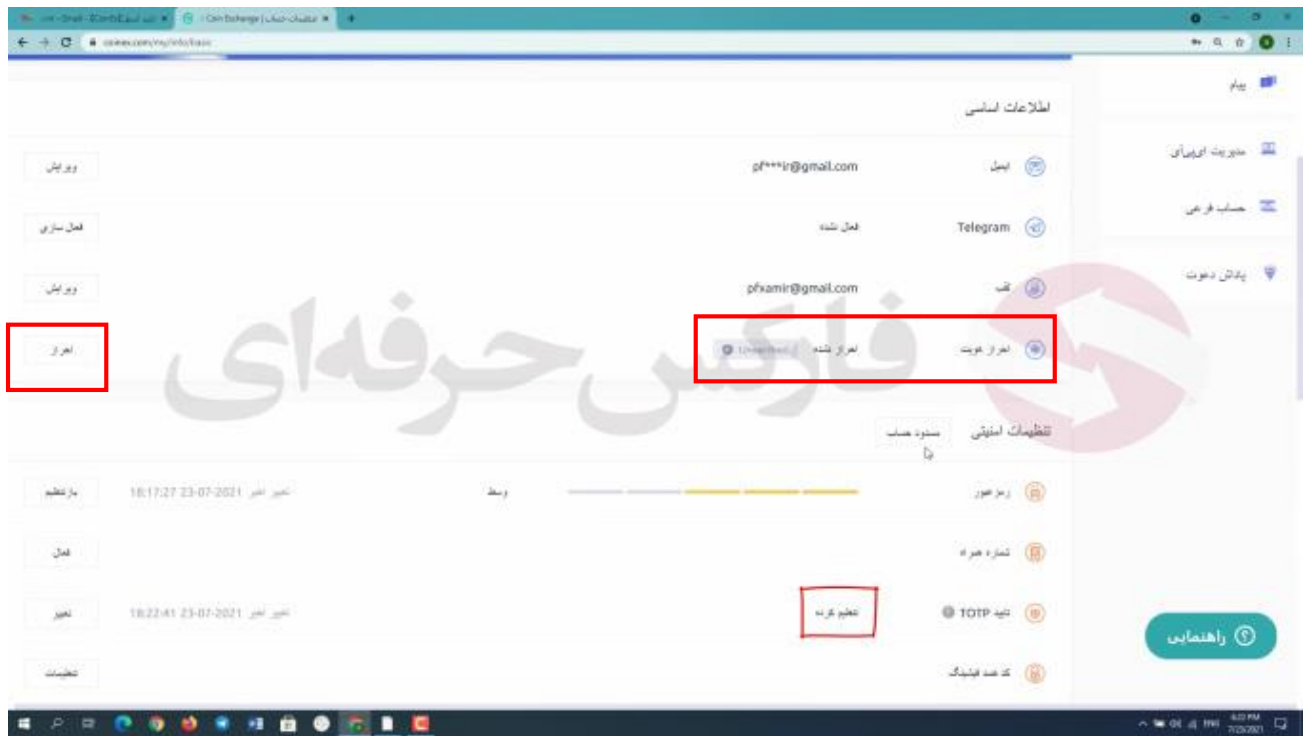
Coin Exchange | تنظیمات حساب
coinex.com/my/info/basic

پیام
مدیریت ای‌پی‌آی
حساب فرعی
پاداش دعوت

اطلاعات اساسی

ایمیل pf***ir@gmail.com ویرایش

Telegram فعال نشده فعال سازی

لقب pfxamir@gmail.com ویرایش

احراز هویت احراز نشده Unverified احراز

فارکس حرفه‌ای

تنظیمات امنیتی مسدود حساب

رمز عبور وسط تغییر اخر 23-07-2021 18:17:27 بازتنظیم

شماره همراه فعال

تایید TOTP تنظیم کرده تغییر اخر 23-07-2021 18:22:41 تغییر

کد ضد فیشینگ تنظیمات

راهنمایی